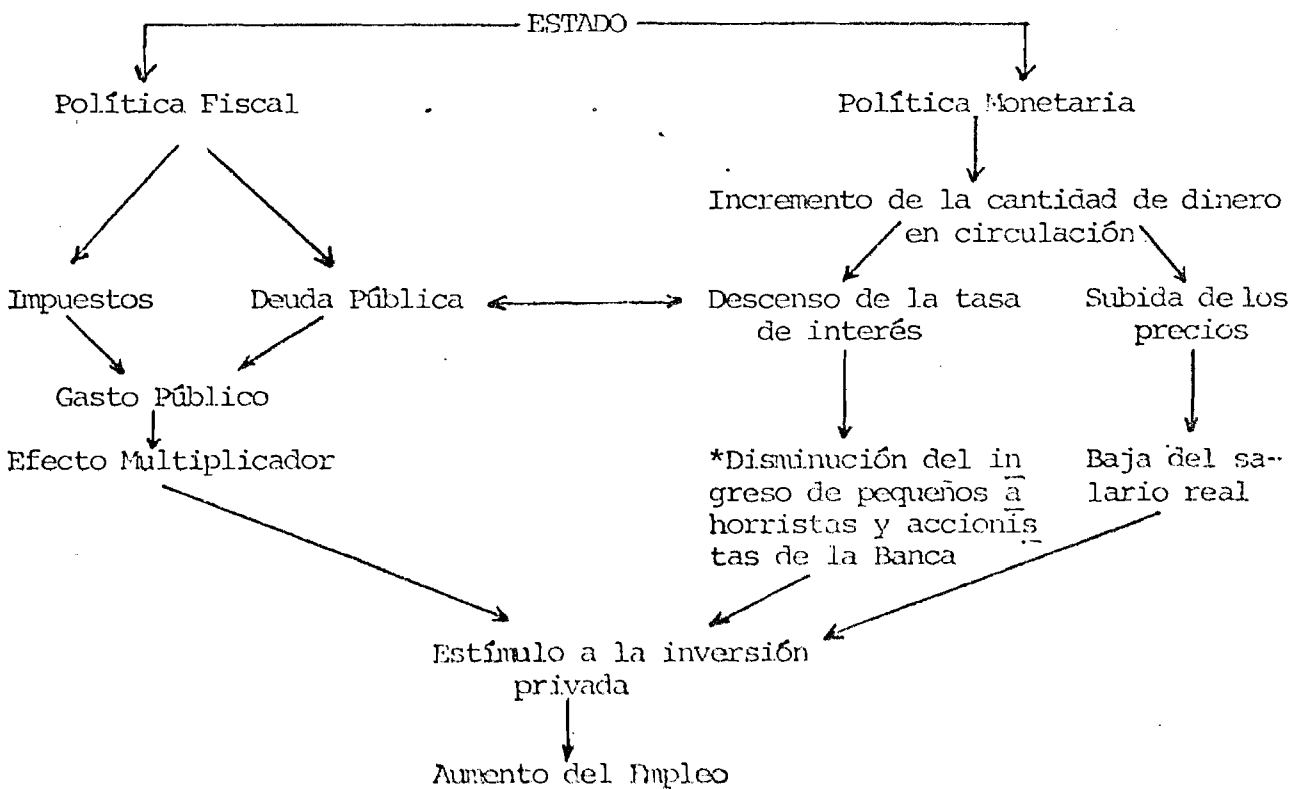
ESTADO

Política Fiscal

Política Monetaria

Incremento de la cantidad de dinero en circulación

Impuestos

Deuda Pública

Descenso de la tasa de interés

Subida de los precios

Gasto Público

Efecto Multiplicador

*Disminución del ingreso de pequeños ahorristas y accionistas de la Banca

Baja del salario real

Estímulo a la inversión privada

Aumento del Empleo